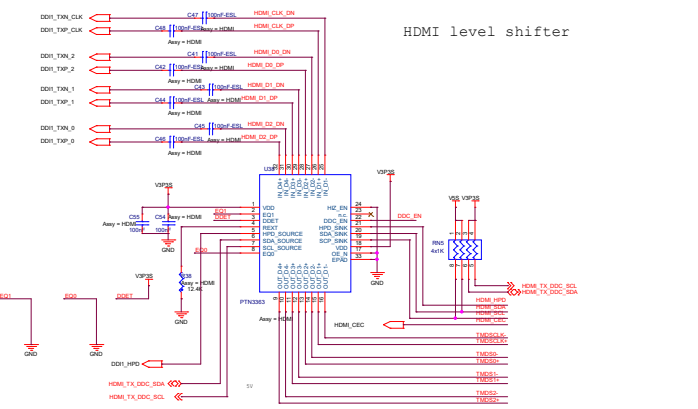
HDMI level shifter

DDI1_TXN_CLK
DDI1_TXP_CLK
C47 100nF-ESL
HDMI_CLK_DN
C48 100nF-ESL Assy = HDMI
HDMI_CLK_DP
Assy = HDMI
DDI1_TXN_2
DDI1_TXP_2
C41 100nF-ESL
HDMI_D0_DN
C42 100nF-ESL Assy = HDMI
HDMI_D0_DP
Assy = HDMI
DDI1_TXN_1
DDI1_TXP_1
C43 100nF-ESL
HDMI_D1_DN
C44 100nF-ESL Assy = HDMI
HDMI_D1_DP
Assy = HDMI
DDI1_TXN_0
DDI1_TXP_0
C45 100nF-ESL
HDMI_D2_DN
C46 100nF-ESL Assy = HDMI
HDMI_D2_DP
Assy = HDMI

U38
V3P3S
C55 Assy = HDMI 100n
C54 Assy = HDMI 100n
GND
EQ1
DDET
VDD
EQ1
DDET
REXT
HPD_SOURCE
SDA_SOURCE
SCL_SOURCE
EQ0
EQ0
HIZ_EN
n.c.
DDC_EN
HPD_SINK
SDA_SINK
SCP_SINK
VDD
OE_N
EPAD
DDC_EN
V3P3S
GND
PTN3363
Assy = HDMI
V3P3S
R38 Assy = HDMI 12.4K
GND
EQ1
EQ0
DDET
GND
GND
DDI1_HPD
HDMI_TX_DDC_SDA
HDMI_TX_DDC_SCL
5V
HDMI_CEC
V5S V3P3S
RN5
4x1K
HDMI_TX_DDC_SCL
HDMI_TX_DDC_SDA
HDMI_HPD
HDMI_SDA
HDMI_SCL
HDMI_CEC
TMDSCLK-
TMDSCLK+
TMDS0-
TMDS0+
TMDS1-
TMDS1+
TMDS2-
TMDS2+